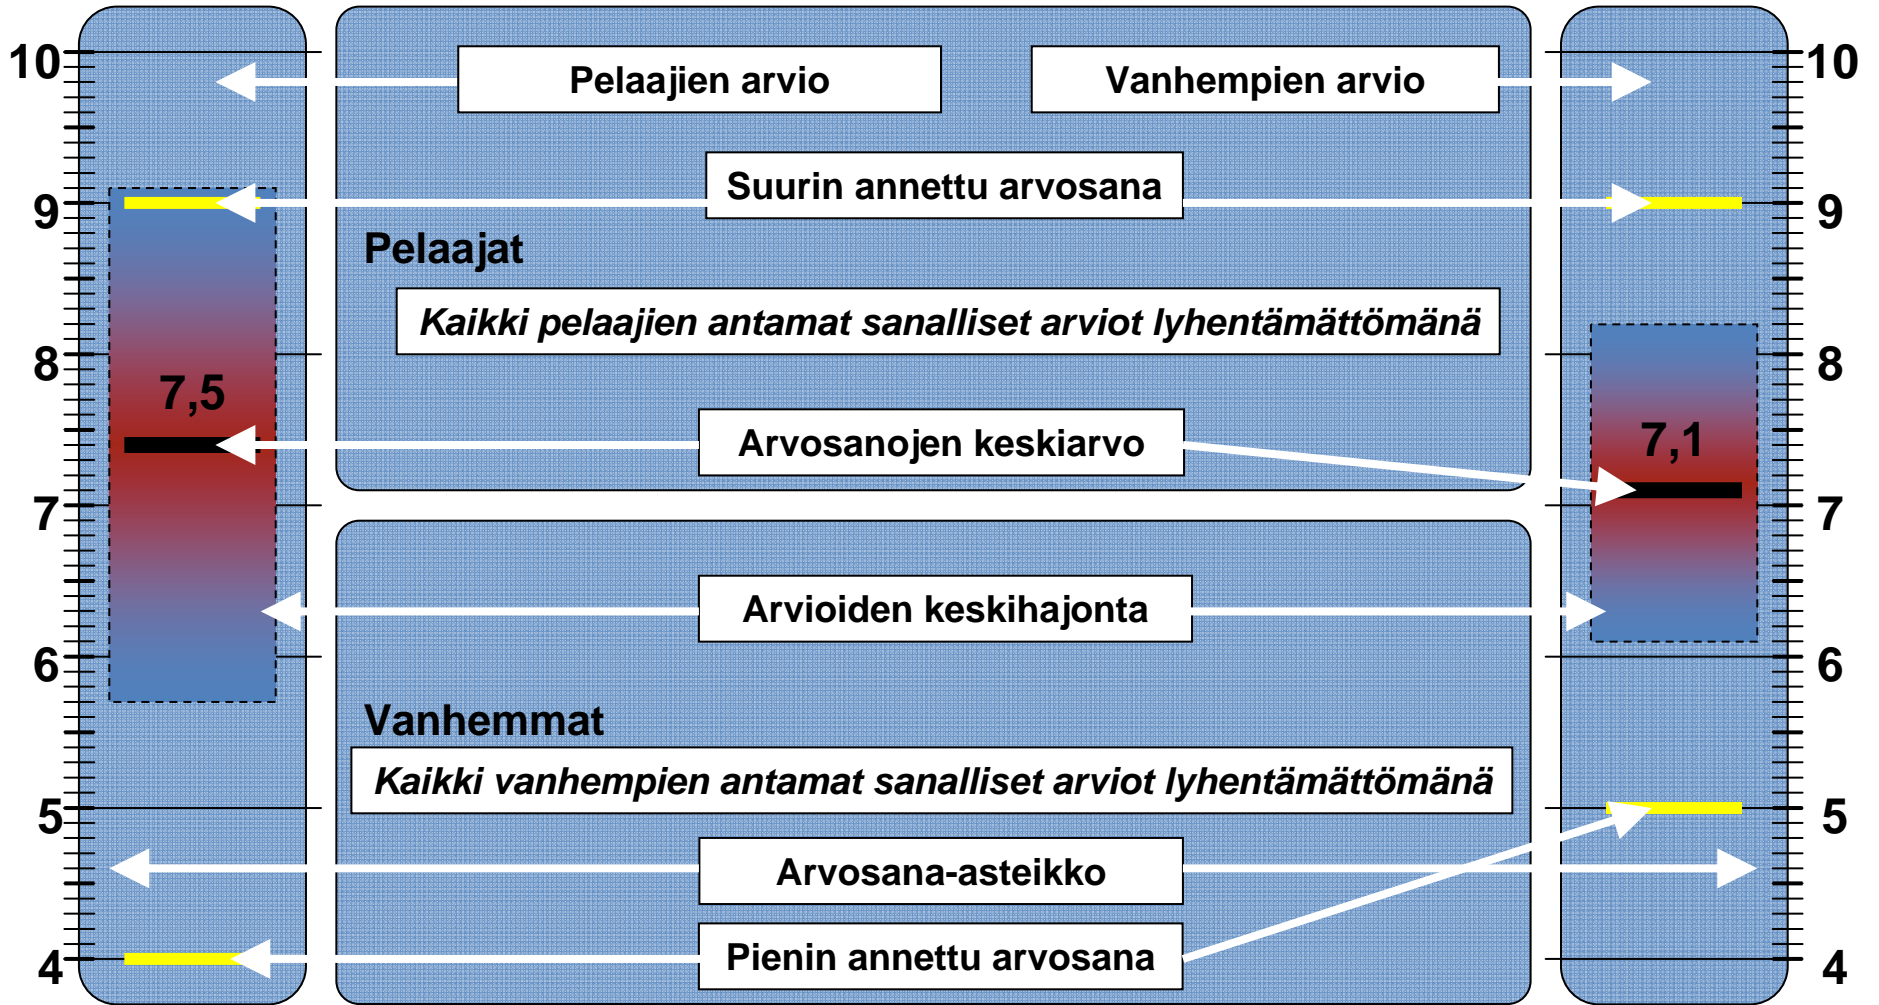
10
9
8
7
6
5
4

7,5

Pelaajien arvio

Vanhempien arvio

Suurin annettu arvosana

Pelaajat

*Kaikki pelaajien antamat sanalliset arviot lyhentämättömänä*

Arvosanojen keskiarvo

Arvioiden keskihajonta

Vanhemmat

*Kaikki vanhempien antamat sanalliset arviot lyhentämättömänä*

Arvosana-asteikko

Pienin annettu arvosana

10
9
8
7,1
7
6
5
4